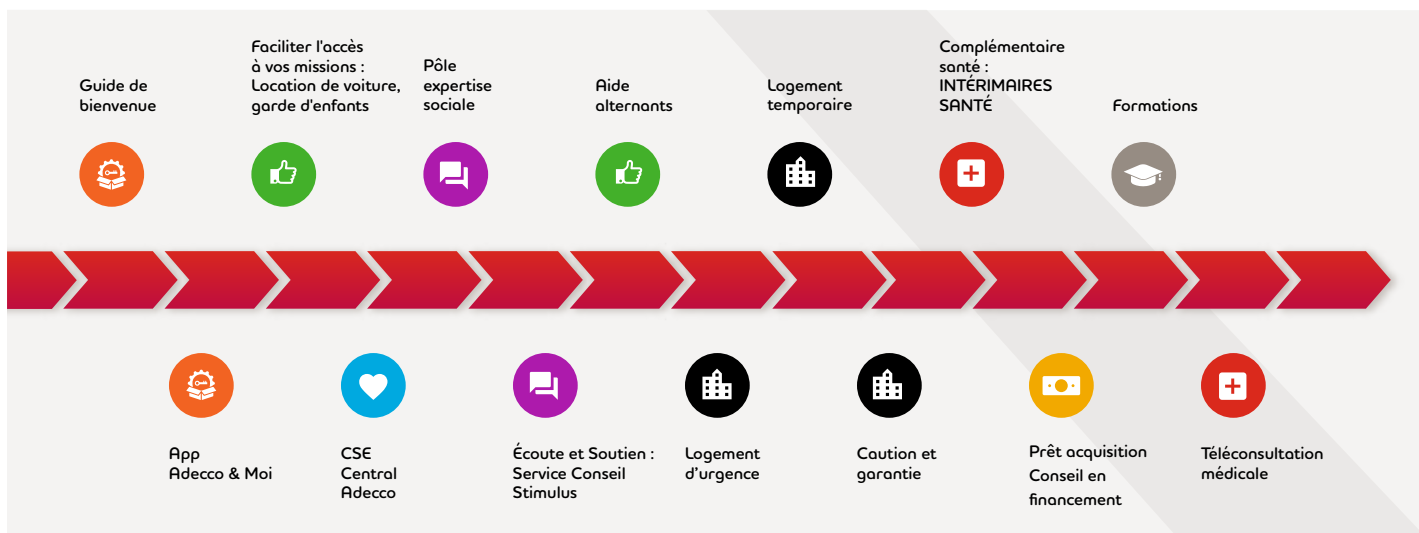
Guide de bienvenue

Faciliter l'accès à vos missions : Location de voiture, garde d'enfants

Pôle expertise sociale

Aide alternants

Logement temporaire

Complémentaire santé : INTÉRIMAIRES SANTÉ

Formations

App Adecco & Moi

CSE Central Adecco

Écoute et Soutien : Service Conseil Stimulus

Logement d'urgence

Caution et garantie

Prêt acquisition Conseil en financement

Téléconsultation médicale